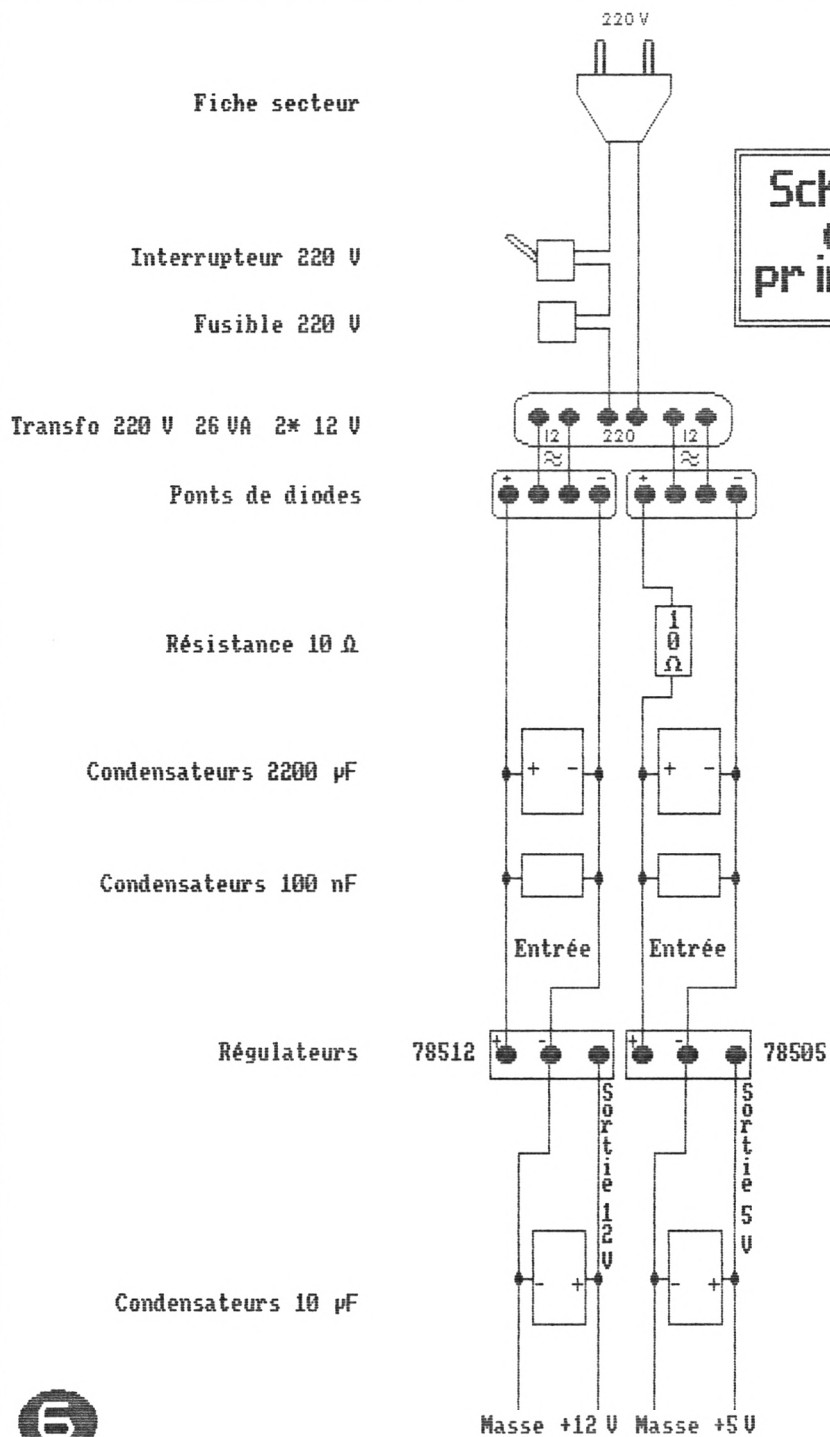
220 V

Fiche secteur

Sch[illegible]
pr i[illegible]

Interrupteur 220 V

Fusible 220 V

Transfo 220 V 26 VA 2* 12 V

12 220 12
≈ ≈

Ponts de diodes

+ - + -

Résistance 10 Ω

10 Ω

Condensateurs 2200 µF

+ - + -

Condensateurs 100 nF

Entrée Entrée

Régulateurs 78512 + - + - 78505

Sortie 12 V

Sortie 5 V

Condensateurs 10 µF

- + - +

6

Masse +12 V Masse +5 V